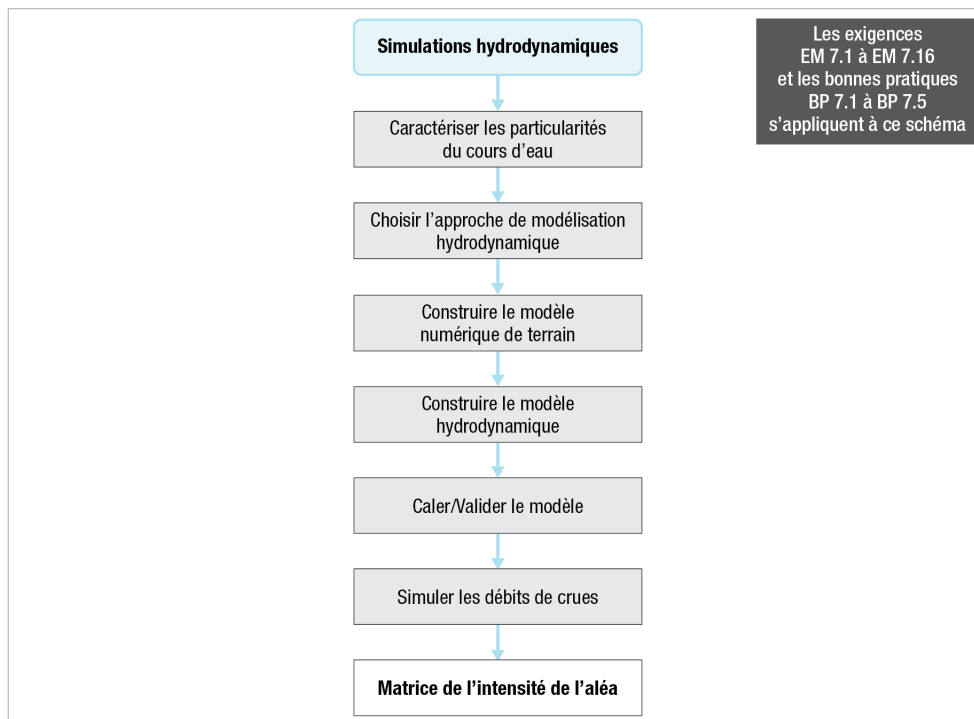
Simulations hydrodynamiques

Caractériser les particularités du cours d'eau

Choisir l'approche de modélisation hydrodynamique

Construire le modèle numérique de terrain

Construire le modèle hydrodynamique

Caler/Valider le modèle

Simuler les débits de crues

Matrice de l'intensité de l'aléa

Les exigences EM 7.1 à EM 7.16 et les bonnes pratiques BP 7.1 à BP 7.5 s'appliquent à ce schéma